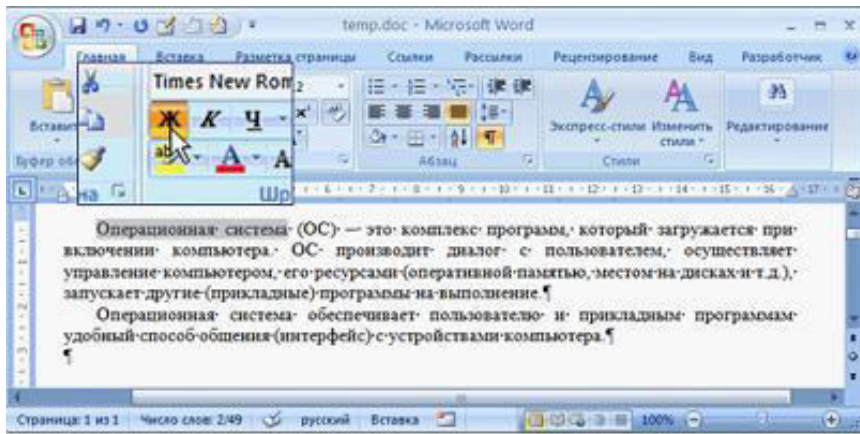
temp.doc - Microsoft Word

Главная Вставка Разметка страницы Ссылки Рассылки Рецензирование Вид Разработчик

Вставить

Буфер об

Times New Rom

Ж К Ч

Шр

Абзац

Экспресс-стили Изменить стили

Стили

Редактирование

Операционная система (ОС) — это комплекс программ, который загружается при включении компьютера. ОС производит диалог с пользователем, осуществляет управление компьютером, его ресурсами (оперативной памятью, местом на дисках и т.д.), запускает другие (прикладные) программы на выполнение.¶

Операционная система обеспечивает пользователю и прикладным программам удобный способ общения (интерфейс) с устройствами компьютера.¶

¶

Страница: 1 из 1 Число слов: 2/49 русский Вставка 100%